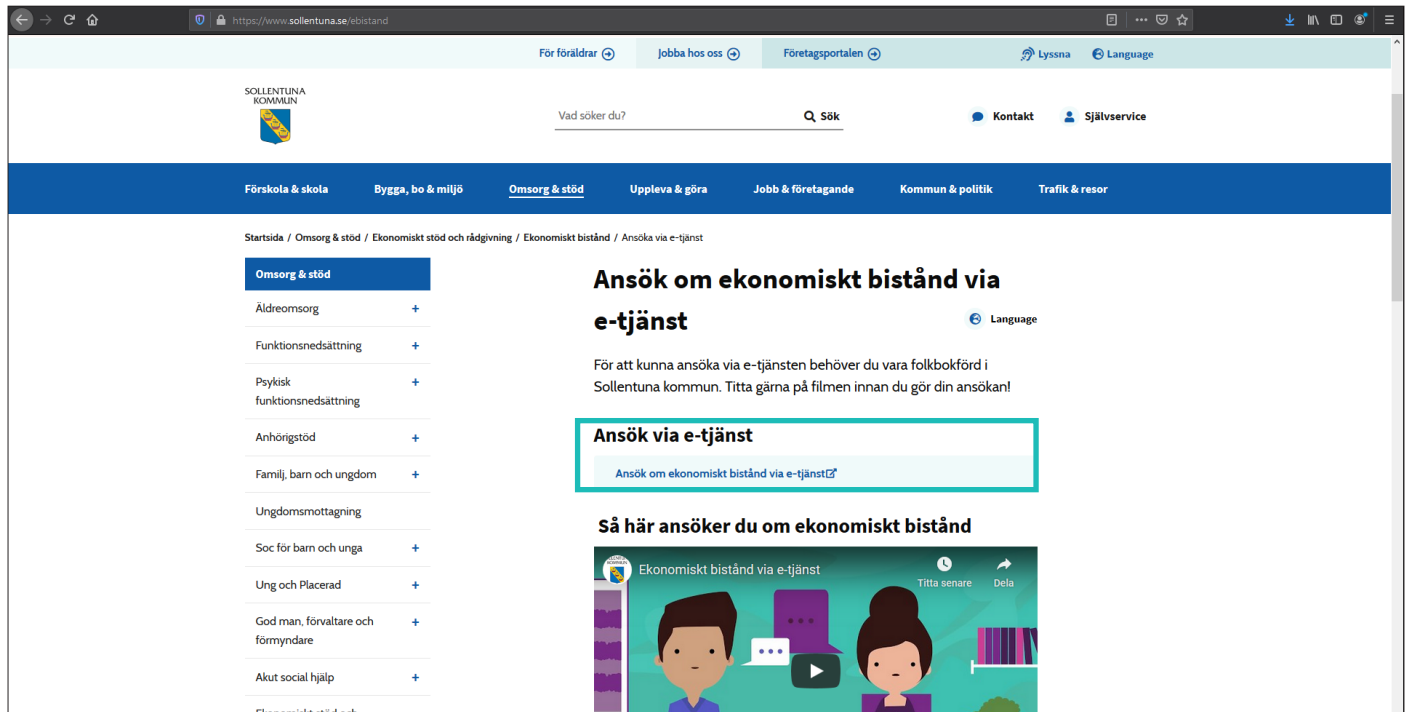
https://www.sollentuna.se/ebistand

För föräldrar Jobba hos oss Företagsportalen Lyssna Language

SOLLENTUNA KOMMUN

Vad söker du? Sök

Kontakt Självservice

Förskola & skola Bygga, bo & miljö Omsorg & stöd Uppleva & göra Jobb & företagande Kommun & politik Trafik & resor

Startsida / Omsorg & stöd / Ekonomiskt stöd och rådgivning / Ekonomiskt bistånd / Ansöka via e-tjänst

Omsorg & stöd
Äldreomsorg +
Funktionsnedsättning +
Psykisk funktionsnedsättning +
Anhörigstöd +
Familj, barn och ungdom +
Ungdomsmottagning
Soc för barn och unga +
Ung och Placerad +
God man, förvaltare och förmyndare +
Akut social hjälp +
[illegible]

# Ansök om ekonomiskt bistånd via e-tjänst

Language

För att kunna ansöka via e-tjänsten behöver du vara folkbokförd i Sollentuna kommun. Titta gärna på filmen innan du gör din ansökan!

## Ansök via e-tjänst

Ansök om ekonomiskt bistånd via e-tjänst

## Så här ansöker du om ekonomiskt bistånd

Ekonomiskt bistånd via e-tjänst
Titta senare
Dela